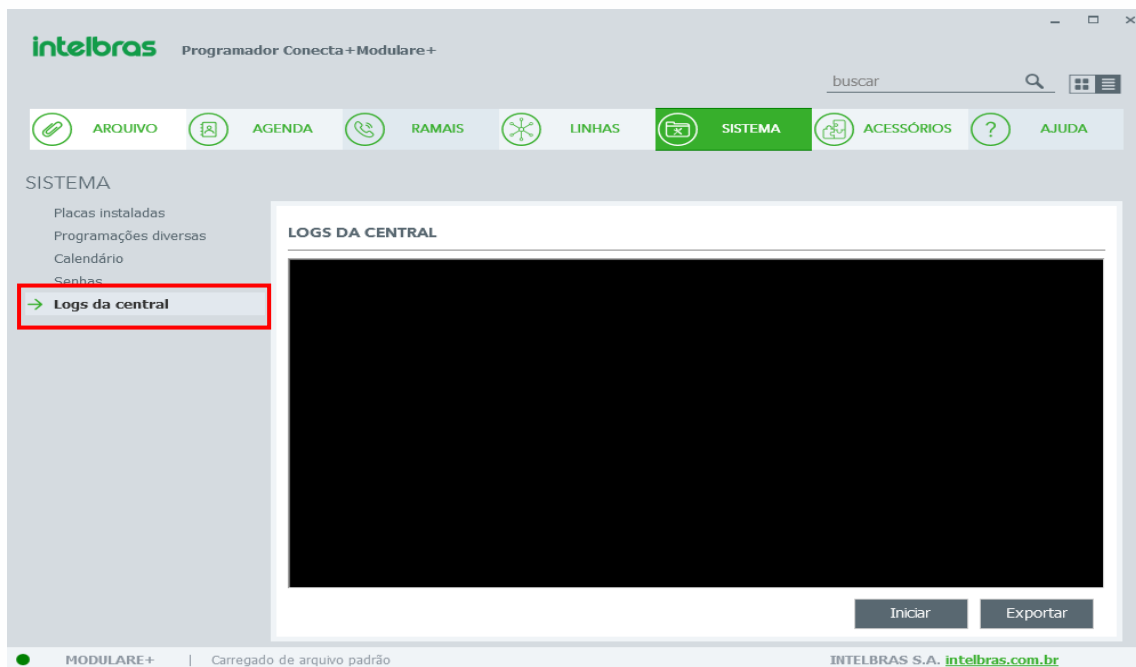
intelbras Programador Conecta+Modulare+

buscar

ARQUIVO AGENDA RAMAIS LINHAS SISTEMA ACESSÓRIOS AJUDA

SISTEMA

Placas instaladas
Programações diversas
Calendário
Senhas
→ Logs da central

LOGS DA CENTRAL

Iniciar Exportar

MODULARE+ | Carregado de arquivo padrão

INTELBRAS S.A. intelbras.com.br